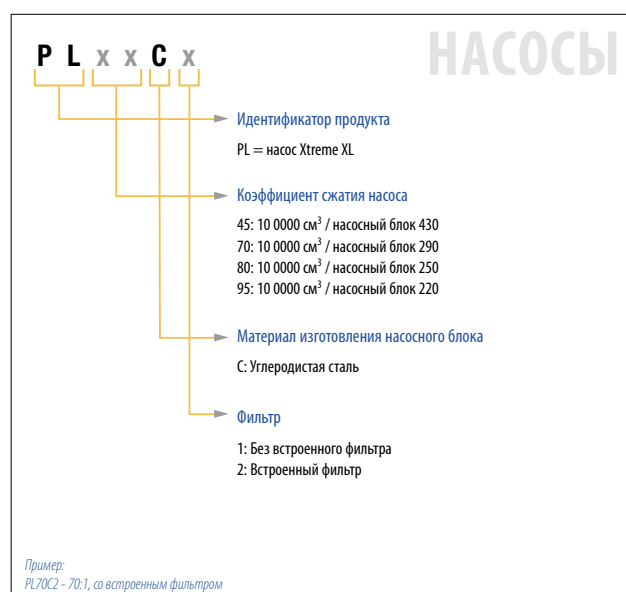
P L x x C x

НАСОСЫ

Идентификатор продукта

PL = насос Xtreme XL

Коэффициент сжатия насоса

45: 10 0000 см$^3$ / насосный блок 430
70: 10 0000 см$^3$ / насосный блок 290
80: 10 0000 см$^3$ / насосный блок 250
95: 10 0000 см$^3$ / насосный блок 220

Материал изготовления насосного блока

C: Углеродистая сталь

Фильтр

1: Без встроенного фильтра
2: Встроенный фильтр

Пример:
PL70C2 - 70:1, со встроенным фильтром